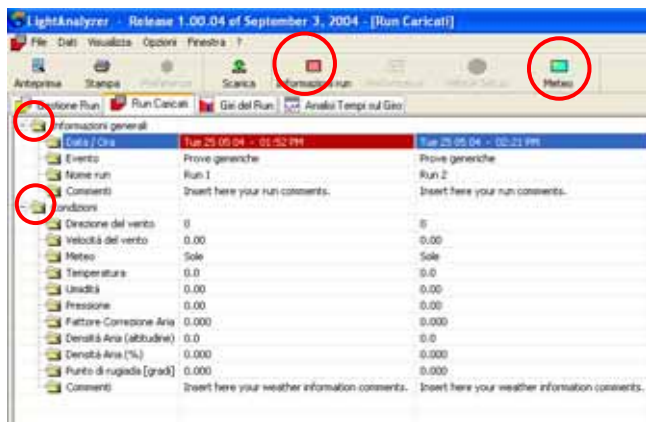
LightAnalyzer - Release 1.00.04 of September 3, 2004 - [Run Caricati]

File Dati Visualizza Opzioni Finestra ?

Anteprima Stampa Preferenze Scarica Informazioni run Modifica run Elimina Setup Meteo

Gestione Run Run Caricati Giri del Run Analisi Tempi sul Giro

Informazioni generali

| | | |
|---|---|---|
| Data / Ora | Tue 25.05.04 - 01:52 PM | Tue 25.05.04 - 02:21 PM |
| Evento | Prove generiche | Prove generiche |
| Nome run | Run 1 | Run 2 |
| Commenti | Insert here your run comments. | Insert here your run comments. |

Condizioni

| | | |
|---|---|---|
| Direzione del vento | 0 | 0 |
| Velocità del vento | 0.00 | 0.00 |
| Meteo | Sole | Sole |
| Temperatura | 0.0 | 0.0 |
| Umidità | 0.00 | 0.00 |
| Pressione | 0.00 | 0.00 |
| Fattore Correzione Aria | 0.000 | 0.000 |
| Densità Aria (altitudine) | 0.0 | 0.0 |
| Densità Aria (%) | 0.000 | 0.000 |
| Punto di rugiada [gradi] | 0.000 | 0.000 |
| Commenti | Insert here your weather information comments. | Insert here your weather information comments. |